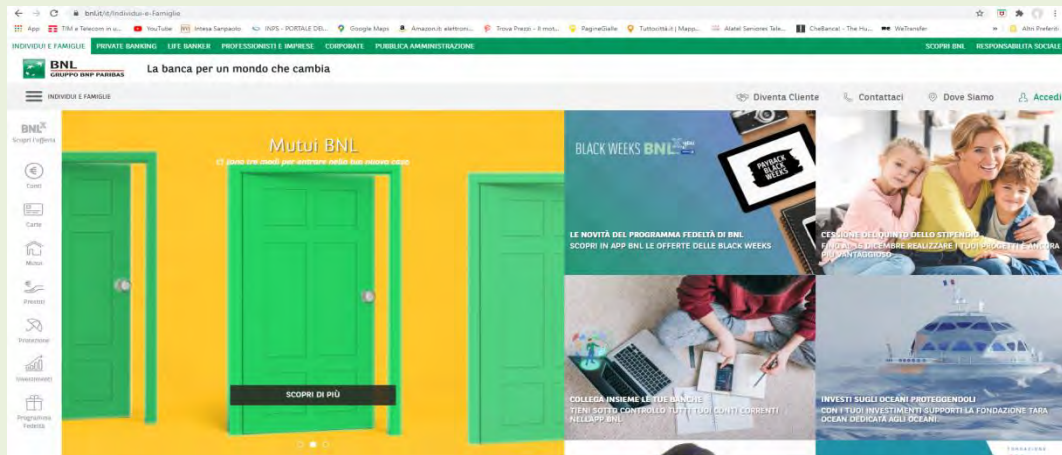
bnl.it/it/Individui-e-Famiglie

App | TIM e Telecom in u... | YouTube | Intesa Sanpaolo | INPS - PORTALE DEL... | Google Maps | Amazon.it: elettroni... | Trova Prezzi - Il mot... | PagineGialle | Tuttocittà.it | Mapp... | Alatel Servizi Tele... | CheBanca! - The Hu... | WeTransfer | Altri Preferiti

INDIVIDUI E FAMIGLIE | PRIVATE BANKING | LIFE BANKER | PROFESSIONISTI E IMPRESE | CORPORATE | PUBBLICA AMMINISTRAZIONE | SCOPRI BNL | RESPONSABILITÀ SOCIALE

BNL GRUPPO BNP PARIBAS
La banca per un mondo che cambia

INDIVIDUI E FAMIGLIE
Diventa Cliente | Contattaci | Dove Siamo | Accedi

BNL^X Scopri l'offerta
Conti
Carte
Mutui
Prestiti
Tutelarsi
Investimenti
Programma Fedeltà

Mutui BNL
Ci sono tre modi per entrare nella tua nuova casa
SCOPRI DI PIÙ

BLACK WEEKS BNL
PAYBACK BLACK WEEKS
LE NOVITÀ DEL PROGRAMMA FEDELTÀ DI BNL
SCOPRI IN APP BNL LE OFFERTE DELLE BLACK WEEKS

CESSIONE DEL QUINTO DELLO STIPENDIO
FINO AL 16 DICEMBRE REALIZZARE I TUOI PROGETTI È ANCORA PIÙ VANTAGGIOSO

COLLEGA INSIEME LE TUE BANCHE
TIENI SOTTO CONTROLLO TUTTI I TUOI CONTI CORRENTI NELL'APP BNL

INVESTI SUGLI OCEANI PROTEGGENDOLI
CON I TUOI INVESTIMENTI SUPPORTI LA FONDAZIONE TARA OCEAN DEDICATA AGLI OCEANI